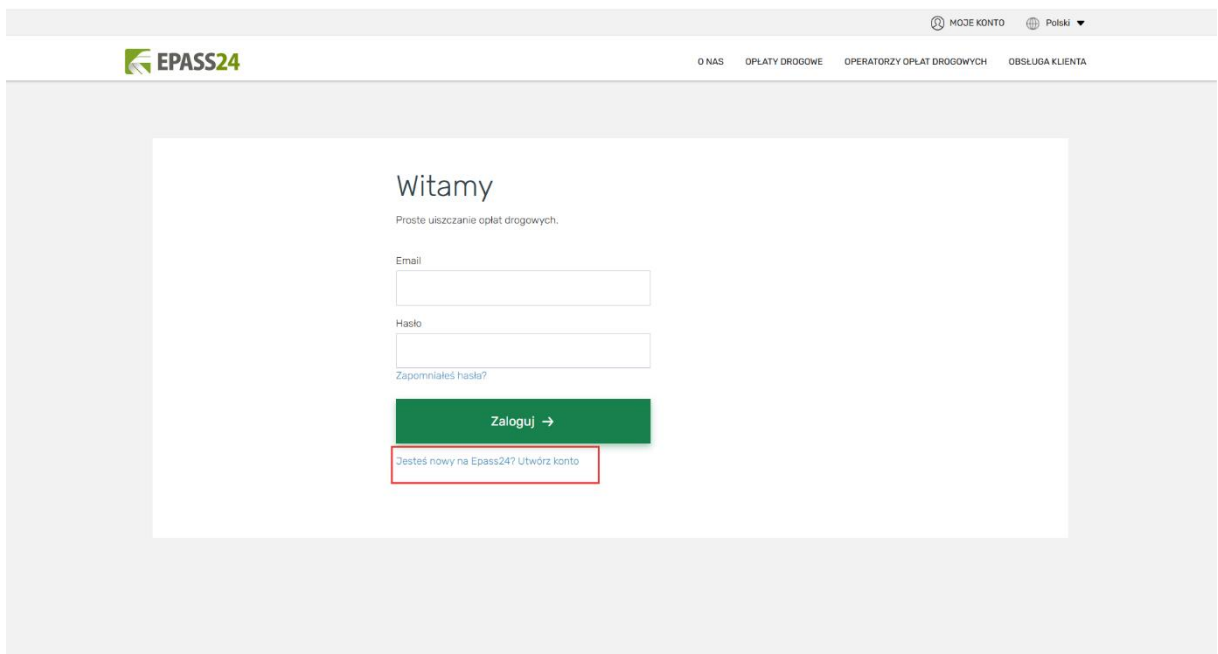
MOJE KONTO Polski

EPASS24

O NAS OPŁATY DROGOWE OPERATORZY OPŁAT DROGOWYCH OBSŁUGA KLIENTA

Witamy

Proste uiszczanie opłat drogowych.

Email

Hasło

Zapomniałeś hasła?

Zaloguj →

Jesteś nowy na Epass24? Utwórz konto